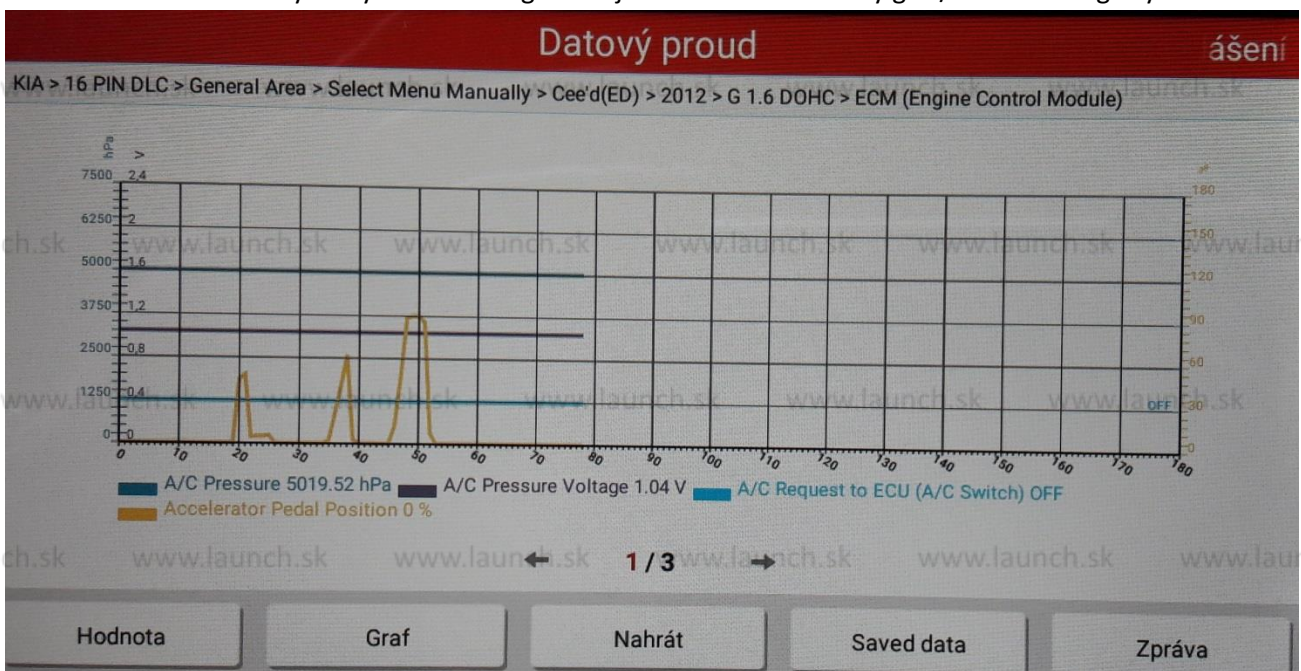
Datový proud

ášení

KIA > 16 PIN DLC > General Area > Select Menu Manually > Cee'd(ED) > 2012 > G 1.6 DOHC > ECM (Engine Control Module)

hPa
V
7500
2,4
6250
2
5000
1,6
3750
1,2
2500
0,8
1250
0,4
0
0

%
180
150
120
90
60
30
0
OFF

0 10 20 30 40 50 60 70 80 90 100 110 120 130 140 150 160 170 180

A/C Pressure 5019.52 hPa A/C Pressure Voltage 1.04 V A/C Request to ECU (A/C Switch) OFF
Accelerator Pedal Position 0 %

www.launch.sk www.launch.sk www.launch.sk www.launch.sk www.launch.sk

1 / 3

Hodnota
Graf
Nahrát
Saved data
Zpráva